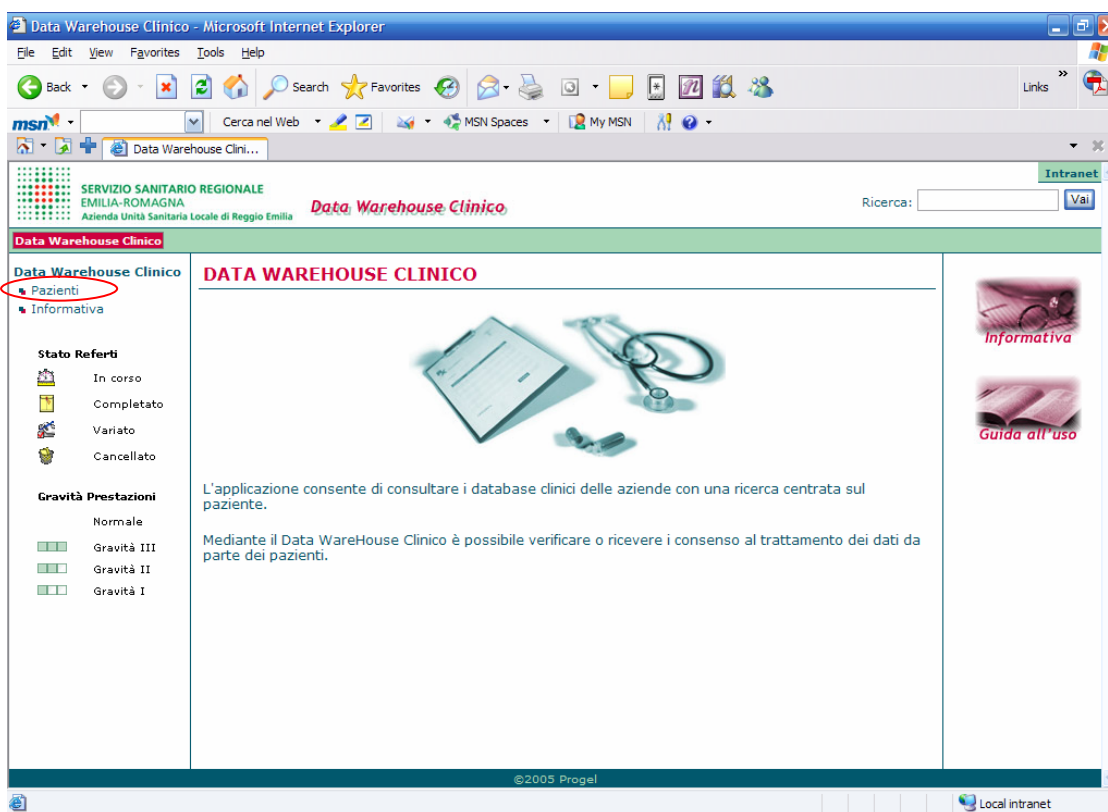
Data Warehouse Clinico - Microsoft Internet Explorer

File Edit View Favorites Tools Help

Back Search Favorites Links

msn Cerca nel Web MSN Spaces My MSN

Data Warehouse Clini...

SERVIZIO SANITARIO REGIONALE
EMILIA-ROMAGNA
Azienda Unità Sanitaria Locale di Reggio Emilia

Data Warehouse Clinico

Intranet

Ricerca: Vai

Data Warehouse Clinico

Data Warehouse Clinico
Pazienti
Informativa

Stato Referti
In corso
Completato
Variato
Cancellato

Gravità Prestazioni
Normale
Gravità III
Gravità II
Gravità I

DATA WAREHOUSE CLINICO

L'applicazione consente di consultare i database clinici delle aziende con una ricerca centrata sul paziente.

Mediante il Data WareHouse Clinico è possibile verificare o ricevere i consenso al trattamento dei dati da parte dei pazienti.

Informativa

Guida all'uso

©2005 Progel

Local intranet